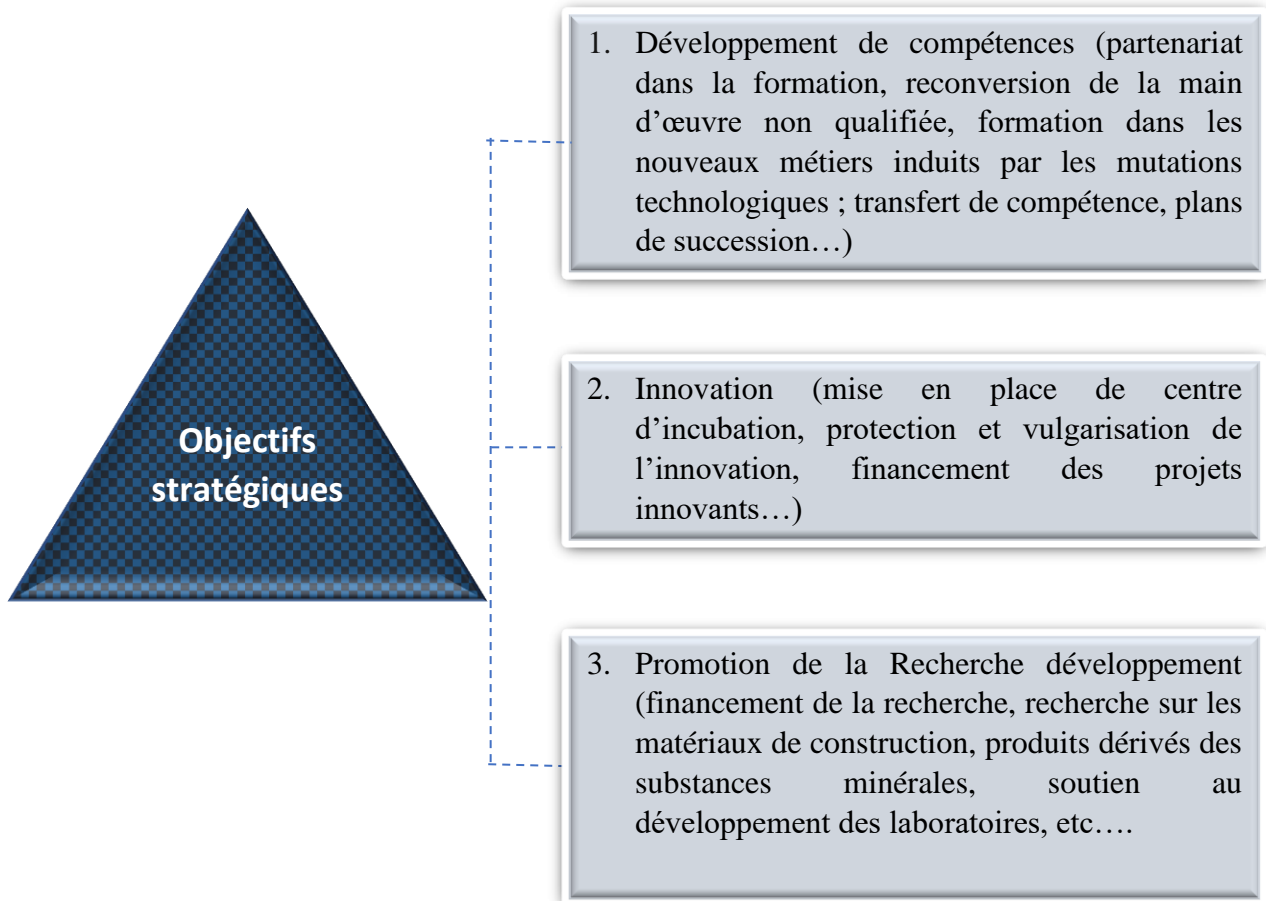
Objectifs stratégiques

1. Développement de compétences (partenariat dans la formation, reconversion de la main d'œuvre non qualifiée, formation dans les nouveaux métiers induits par les mutations technologiques ; transfert de compétence, plans de succession…)

2. Innovation (mise en place de centre d'incubation, protection et vulgarisation de l'innovation, financement des projets innovants…)

3. Promotion de la Recherche développement (financement de la recherche, recherche sur les matériaux de construction, produits dérivés des substances minérales, soutien au développement des laboratoires, etc….